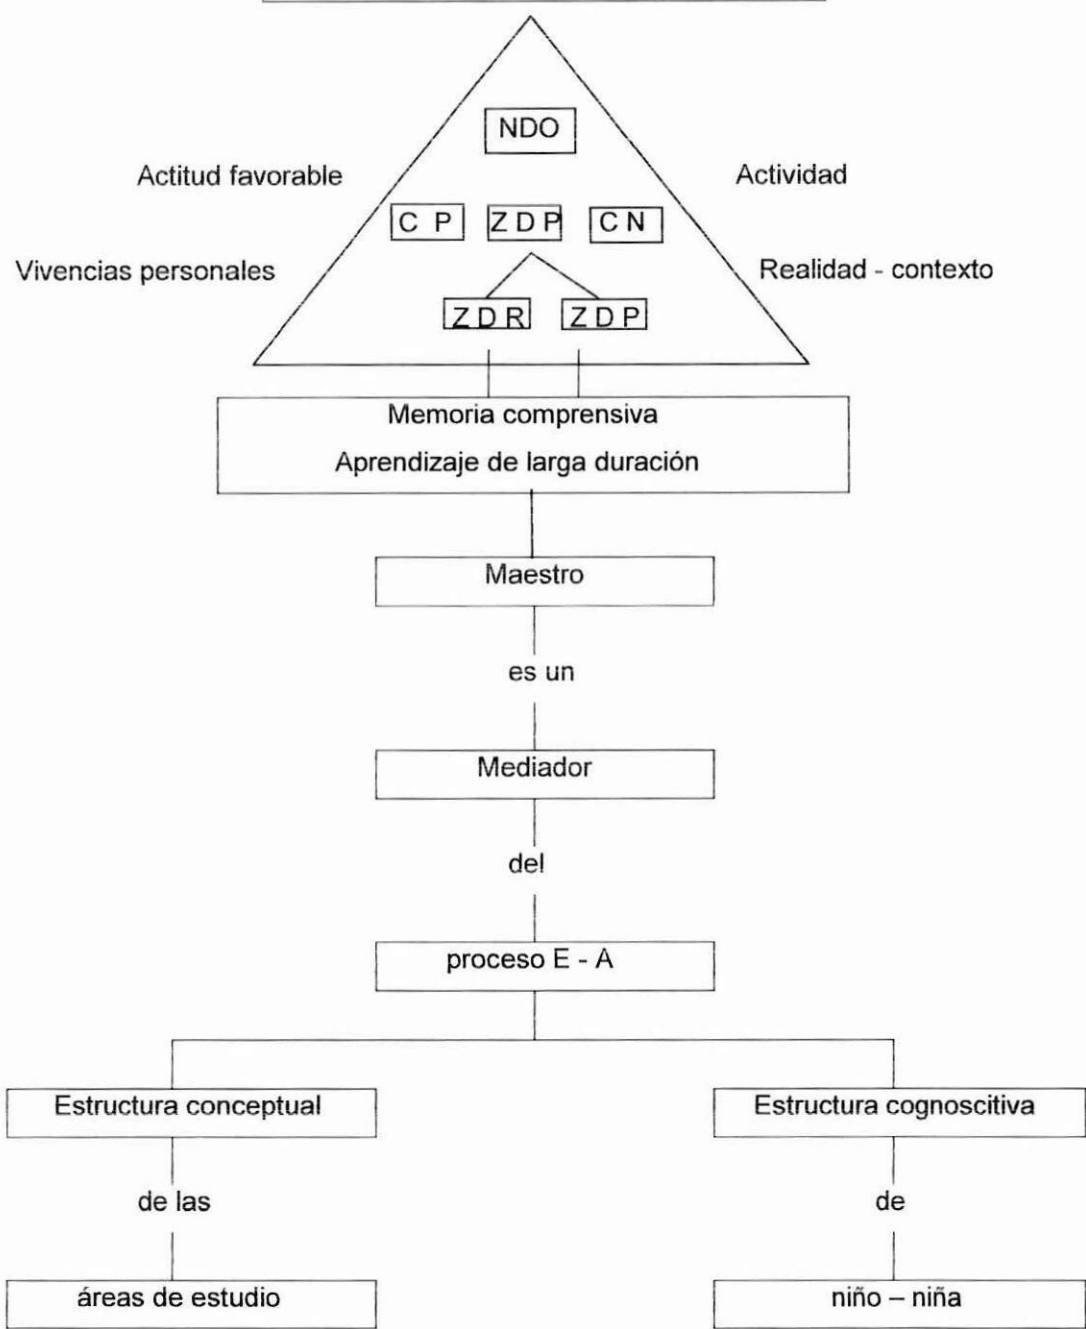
NDO

Actitud favorable

Actividad

C P

Z D P

C N

Vivencias personales

Realidad - contexto

Z D R

Z D P

Memoria comprensiva

Aprendizaje de larga duración

Maestro

es un

Mediador

del

proceso E - A

Estructura conceptual

de las

áreas de estudio

Estructura cognoscitiva

de

niño – niña